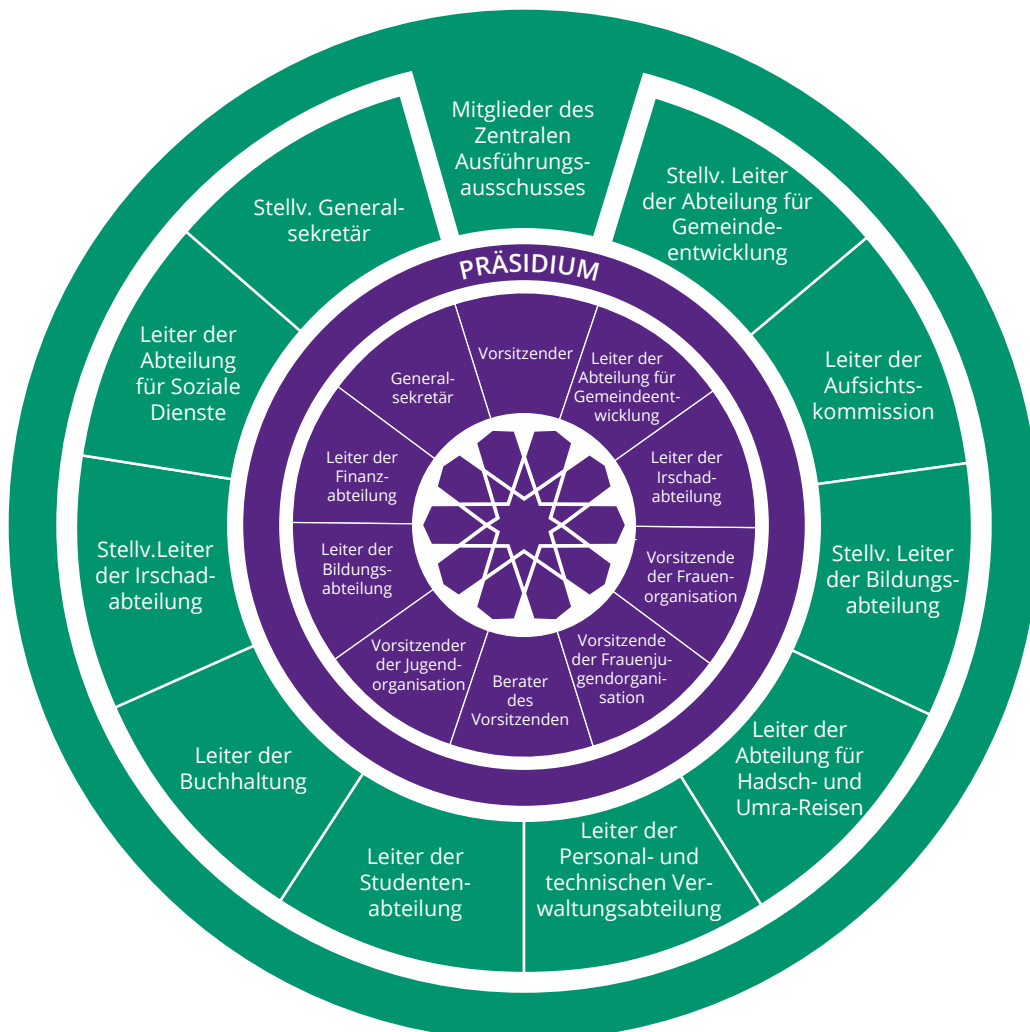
Mitglieder des Zentralen Ausführungsausschusses

Stellv. Leiter der Abteilung für Gemeindeentwicklung

Leiter der Aufsichtskommission

Stellv. Leiter der Bildungsabteilung

Leiter der Abteilung für Hadsch- und Umra-Reisen

Leiter der Personal- und technischen Verwaltungsabteilung

Leiter der Studentenabteilung

Leiter der Buchhaltung

Stellv.Leiter der Irschadabteilung

Leiter der Abteilung für Soziale Dienste

Stellv. Generalsekretär

PRÄSIDIUM

Vorsitzender

Leiter der Abteilung für Gemeindeentwicklung

Leiter der Irschadabteilung

Vorsitzende der Frauenorganisation

Vorsitzende der Frauenjugendorganisation

Berater des Vorsitzenden

Vorsitzender der Jugendorganisation

Leiter der Bildungsabteilung

Leiter der Finanzabteilung

Generalsekretär